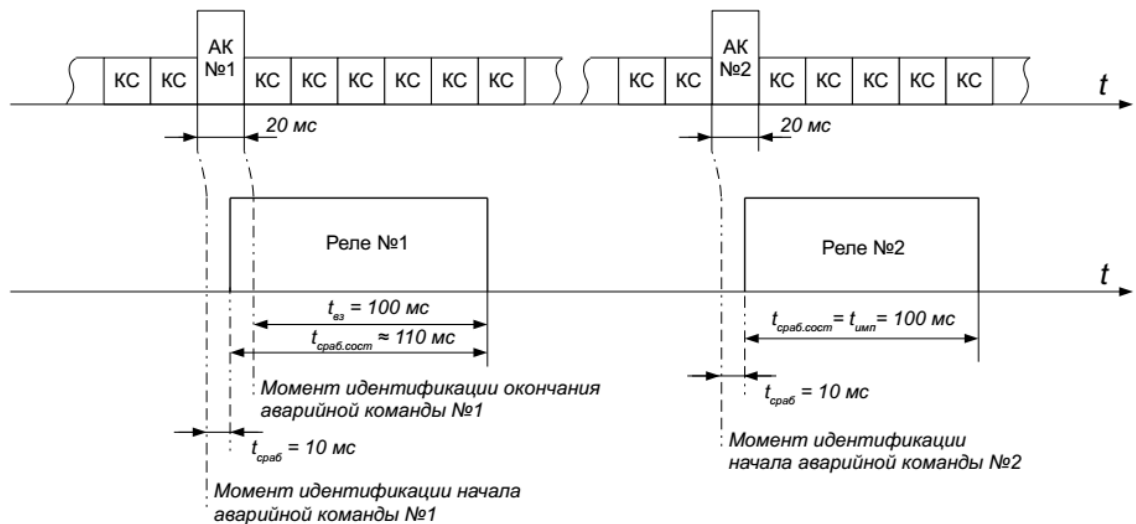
КС КС АК №1 КС КС КС КС КС КС

КС КС АК №2 КС КС КС КС КС

$t$

20 мс

20 мс

Реле №1

Реле №2

$t$

$t_{вз}$ = 100 мс

$t_{сраб.сост}$ ≈ 110 мс

$t_{сраб.сост} = t_{имп}$ = 100 мс

Момент идентификации окончания аварийной команды №1

$t_{сраб}$ = 10 мс

$t_{сраб}$ = 10 мс

Момент идентификации начала аварийной команды №2

Момент идентификации начала аварийной команды №1